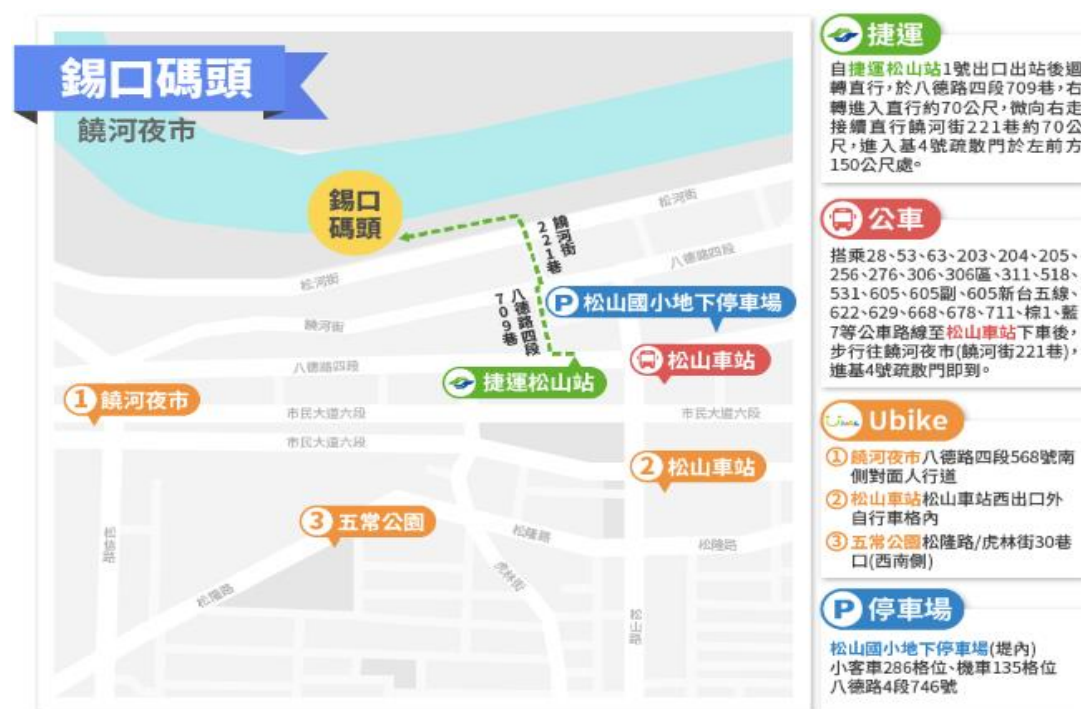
錫口碼頭
饒河夜市

錫口碼頭

饒河街221巷

八德路四段709巷

松河街
八德路四段
松河街
饒河街
八德路四段
市民大道六段
市民大道六段
市民大道六段
松隆路
松隆路
虎林街
松隆路
松信路
松山路

P 松山國小地下停車場
松山車站
捷運松山站
① 饒河夜市
② 松山車站
③ 五常公園

捷運
自捷運松山站1號出口出站後迴轉直行，於八德路四段709巷，右轉進入直行約70公尺，微向右走接續直行饒河街221巷約70公尺，進入基4號疏散門於左前方150公尺處。

公車
搭乘28、53、63、203、204、205、256、276、306、306區、311、518、531、605、605副、605新台五線、622、629、668、678、711、棕1、藍7等公車路線至松山車站下車後，步行往饒河夜市(饒河街221巷)，進基4號疏散門即到。

Ubike
①饒河夜市八德路四段568號南側對面人行道
②松山車站松山車站西出口外自行車格內
③五常公園松隆路/虎林街30巷口(西南側)

P 停車場
松山國小地下停車場(堤內)
小客車286格位、機車135格位
八德路4段746號